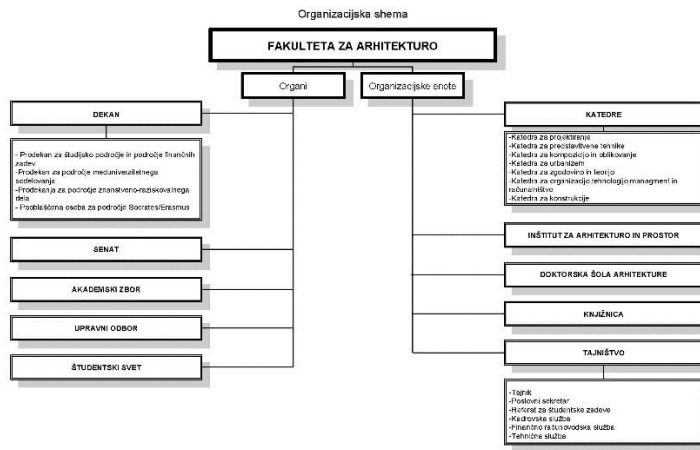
Organizacijska shema

FAKULTETA ZA ARHITEKTURO

Organi

Organizacijske enote

DEKAN

- Prodekan za študijsko področje in področje finančnih zadev
-Prodekan za področje meduniverzitetnega sodelovanja
-Prodekanja za področje znanstveno-raziskovalnega dela
- Pooblaščena oseba za področje Socrates/Erasmus

SENAT

AKADEMSKI ZBOR

UPRAVNI ODBOR

ŠTUDENTSKI SVET

KATEDRE

-Katedra za projektiranje
-Katedra za predstavitvene tehnike
-Katedra za kompozicijo in oblikovanje
-Katedra za urbanizem
-Katedra za zgodovino in teorijo
-Katedra za organizacijo tehnologijo managment in računalništvo
-Katedra za konstrukcije

INŠTITUT ZA ARHITEKTURO IN PROSTOR

DOKTORSKA ŠOLA ARHITEKTURE

KNJIŽNICA

TAJNIŠTVO

-Tajnik
-Poslovni sekretar
-Referat za študentske zadeve
-Kadrovska služba
-Finančno računovodska služba
-Tehnična služba